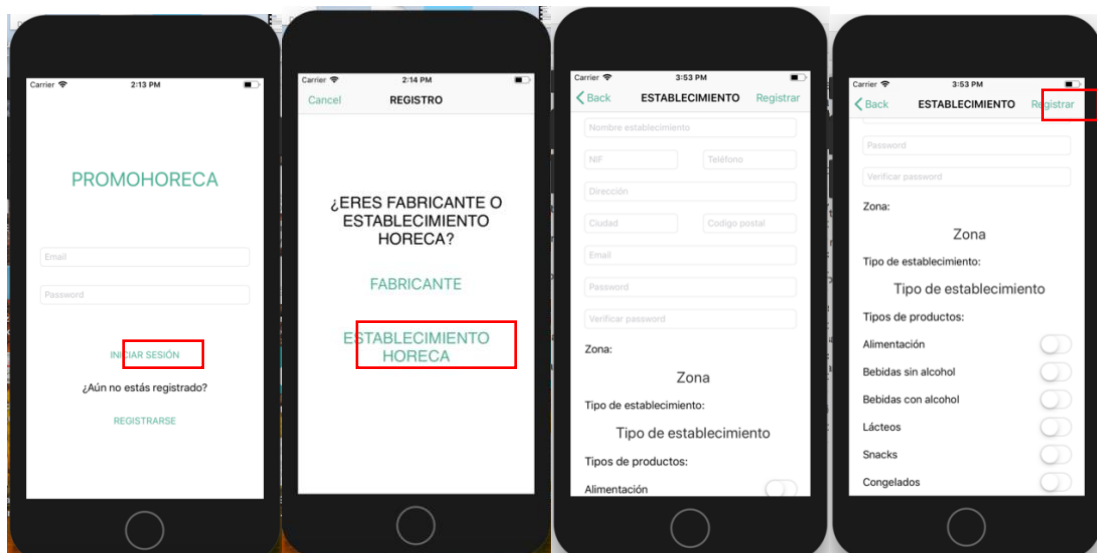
Carrier 2:13 PM

PROMOHORECA

Email

Password

INICIAR SESIÓN

¿Aún no estás registrado?

REGISTRARSE

Carrier 2:14 PM

Cancel REGISTRO

¿ERES FABRICANTE O ESTABLECIMIENTO HORECA?

FABRICANTE

ESTABLECIMIENTO HORECA

Carrier 3:53 PM

Back ESTABLECIMIENTO Registrar

Nombre establecimiento

NIF

Teléfono

Dirección

Ciudad

Codigo postal

Email

Password

Verificar password

Zona:

Zona

Tipo de establecimiento:

Tipo de establecimiento

Tipos de productos:

Alimentación

Carrier 3:53 PM

Back ESTABLECIMIENTO Registrar

Password

Verificar password

Zona:

Zona

Tipo de establecimiento:

Tipo de establecimiento

Tipos de productos:

Alimentación

Bebidas sin alcohol

Bebidas con alcohol

Lácteos

Snacks

Congelados